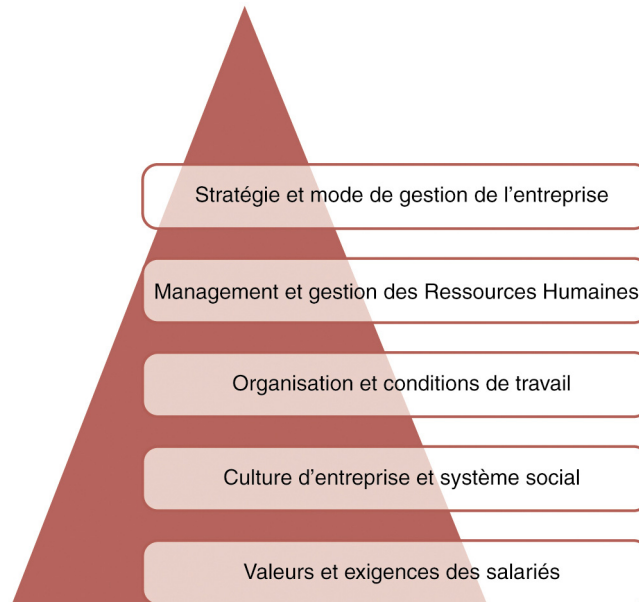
Stratégie et mode de gestion de l’entreprise

Management et gestion des Ressources Humaines

Organisation et conditions de travail

Culture d’entreprise et système social

Valeurs et exigences des salariés